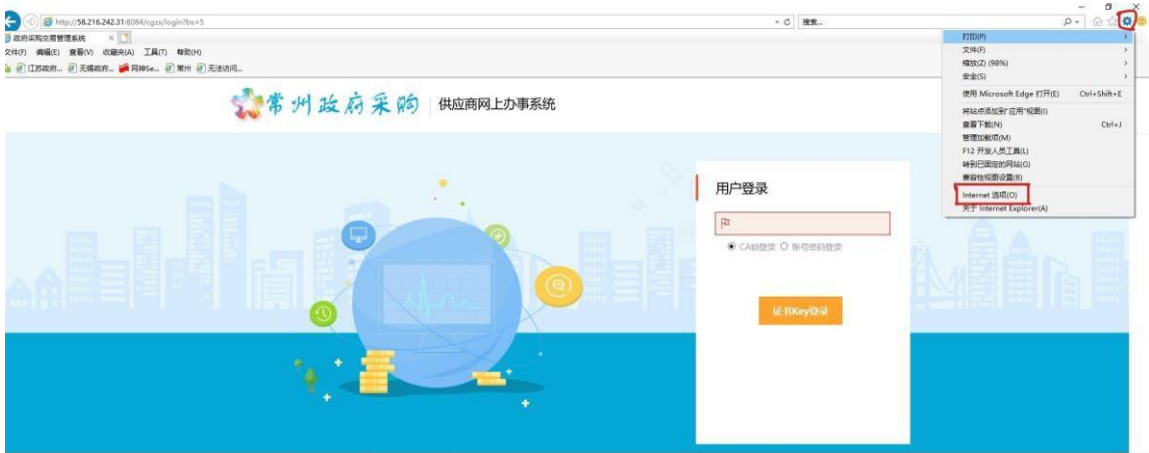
http://58.216.242.31:8084/cgzx/login?bs=5

搜索...

政府采购交易管理系统

文件(F) 编辑(E) 查看(V) 收藏夹(A) 工具(T) 帮助(H)

江苏政府... 无规政府... 网神Se... 常州 无法访问...

常州政府采购 供应商网上办事系统

用户登录

CA锁登录 账号密码登录

证书Key登录

打印(P)
文件(F)
缩放(Z) (98%)
安全(S)
使用 Microsoft Edge 打开(E) Ctrl+Shift+E
将站点添加到"应用"视图(I)
查看下载(N) Ctrl+J
管理加载项(M)
F12 开发人员工具(L)
转到已固定的网站(G)
兼容性视图设置(B)
Internet 选项(O)
关于 Internet Explorer(A)